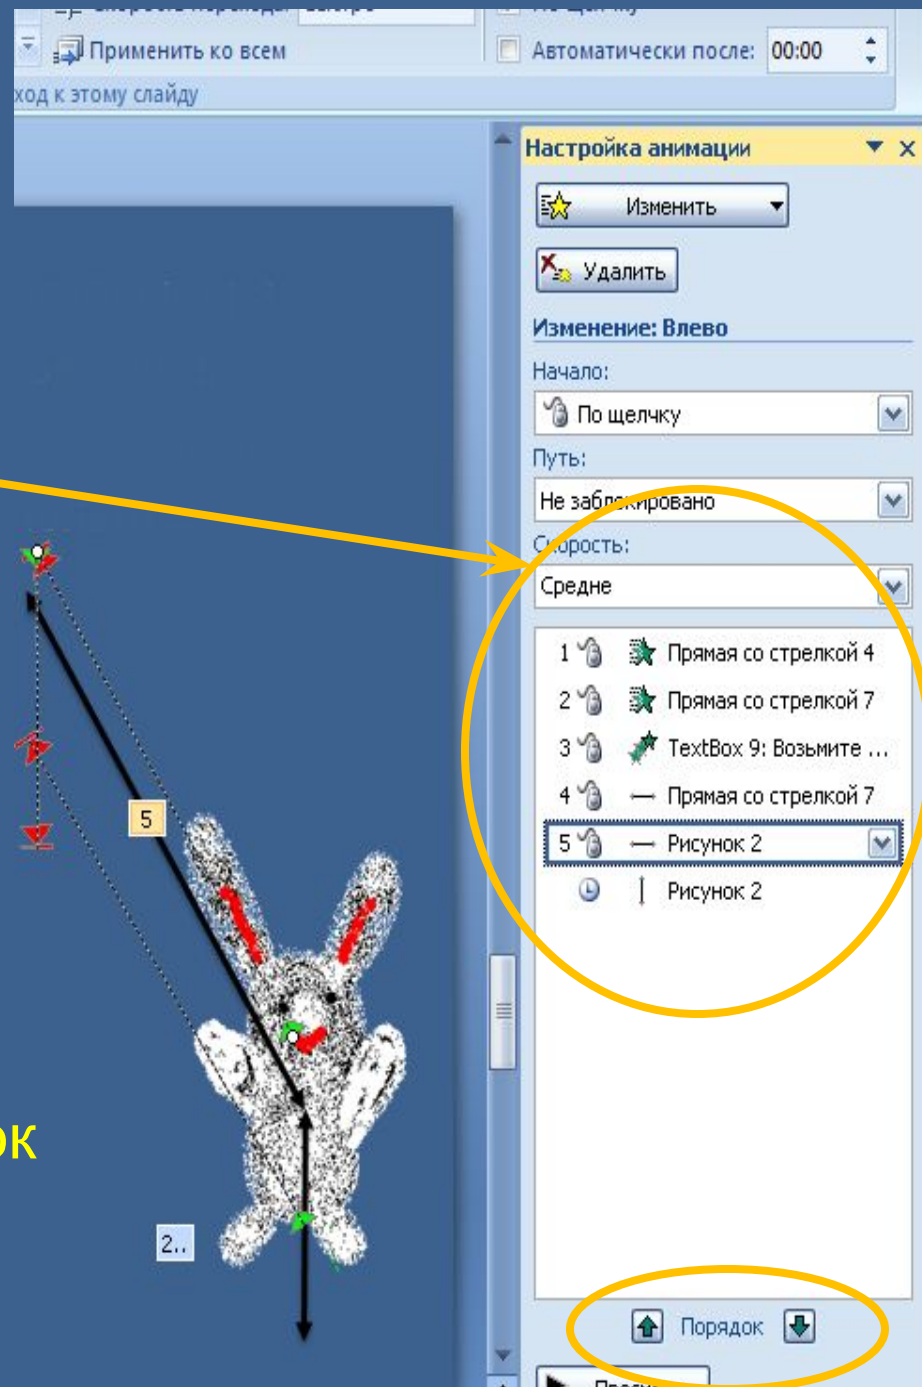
Применить ко всем

Автоматически после: 00:00

ход к этому слайду

Настройка анимации

Изменить

Удалить

Изменение: Влево

Начало:

По щелчку

Путь:

Не заб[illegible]ировано

С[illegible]орость:

Средне

1 Прямая со стрелкой 4

2 Прямая со стрелкой 7

3 TextBox 9: Возьмите ...

4 Прямая со стрелкой 7

5 Рисунок 2

Рисунок 2

5

2..

ок

Порядок